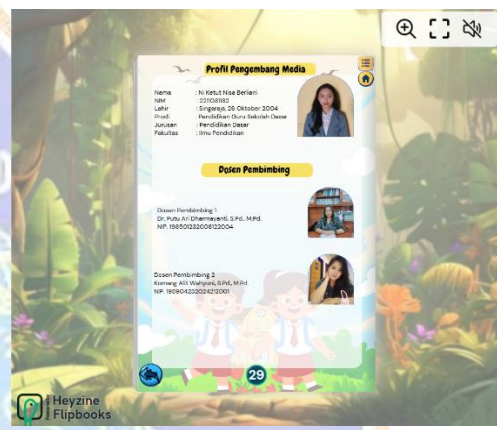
Profil Pengembang Media

Nama : Ni Ketut Nisa Berliani
NIM : 2211031182
Lahir : Singaraja, 26 Oktober 2004
Prodi : Pendidikan Guru Sekolah Dasar
Jurusan : Pendidikan Dasar
Fakultas : Ilmu Pendidikan

Dosen Pembimbing

Dosen Pembimbing 1
Dr. Putu Ari Dharmayanti, S.Pd., M.Pd.
NIP. 198501232008122004

Dosen Pembimbing 2
Komang Alit Wahyuni, S.Pd., M.Pd
NIP. 199604232024212001

29

Heyzine Flipbooks